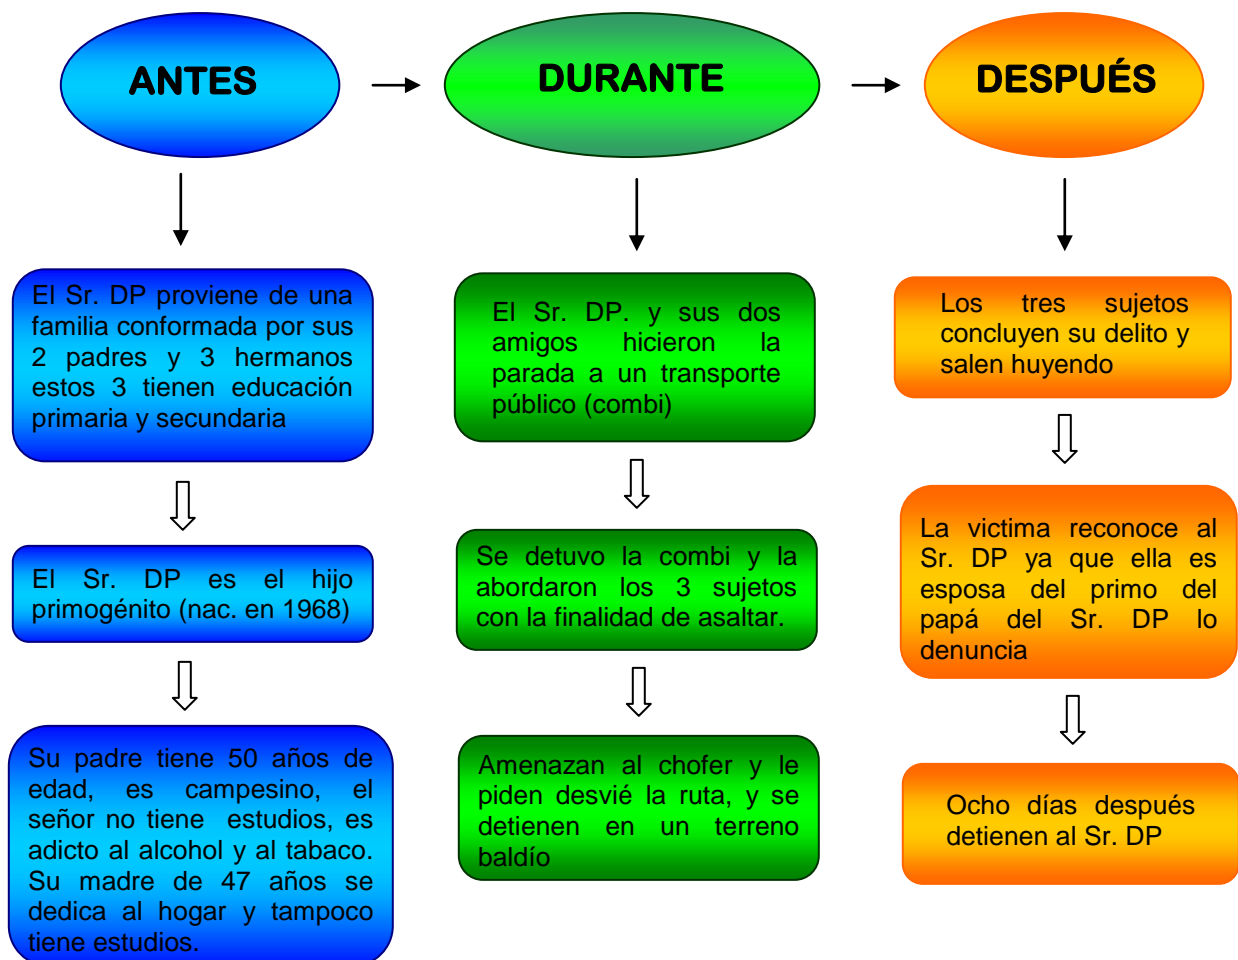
ANTES

El Sr. DP proviene de una familia conformada por sus 2 padres y 3 hermanos estos 3 tienen educación primaria y secundaria

El Sr. DP es el hijo primogénito (nac. en 1968)

Su padre tiene 50 años de edad, es campesino, el señor no tiene estudios, es adicto al alcohol y al tabaco. Su madre de 47 años se dedica al hogar y tampoco tiene estudios.

DURANTE

El Sr. DP. y sus dos amigos hicieron la parada a un transporte público (combi)

Se detuvo la combi y la abordaron los 3 sujetos con la finalidad de asaltar.

Amenazan al chofer y le piden desvié la ruta, y se detienen en un terreno baldío

DESPUÉS

Los tres sujetos concluyen su delito y salen huyendo

La victima reconoce al Sr. DP ya que ella es esposa del primo del papá del Sr. DP lo denuncia

Ocho días después detienen al Sr. DP